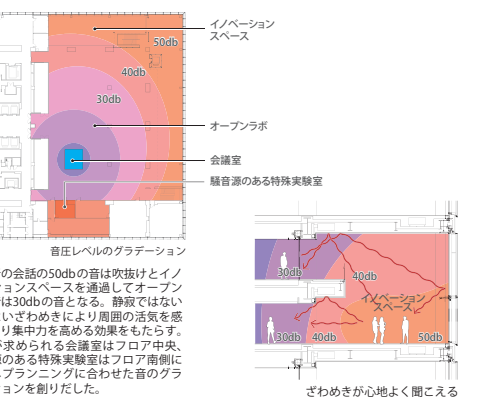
50db

40db

30db

イノベーションスペース

オープンラボ

会議室

騒音源のある特殊実験室

音圧レベルのグラデーション

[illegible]の会話の50dbの音は吹抜けとイノ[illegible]ョンスペースを通過してオープン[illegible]は30dbの音となる。静寂ではない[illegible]いざわめきにより周囲の活気を感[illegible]り集中力を高める効果をもたらす。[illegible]が求められる会議室はフロア中央、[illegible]のある特殊実験室はフロア南側に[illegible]プランニングに合わせた音のグラ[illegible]を創りだした。

30db

40db

イノベーションスペース

30db

40db

50db

ざわめきが心地よく聞こえる